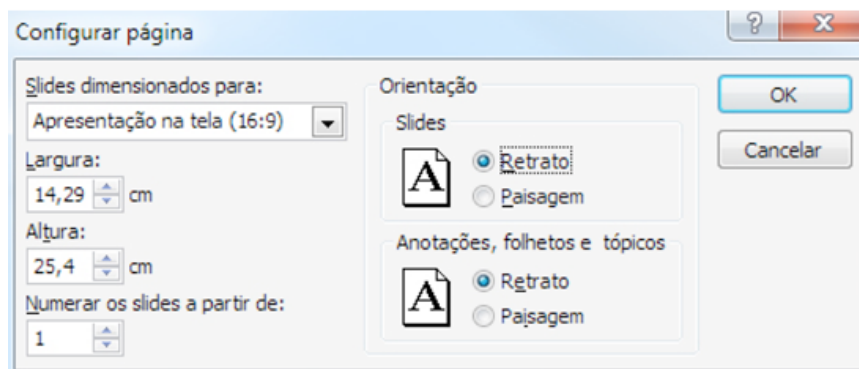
Configurar página

?

X

Slides dimensionados para:

Apresentação na tela (16:9)

Largura:

14,29 cm

Altura:

25,4 cm

Numerar os slides a partir de:

1

Orientação

Slides

A

Retrato

Paisagem

Anotações, folhetos e tópicos

A

Retrato

Paisagem

OK

Cancelar